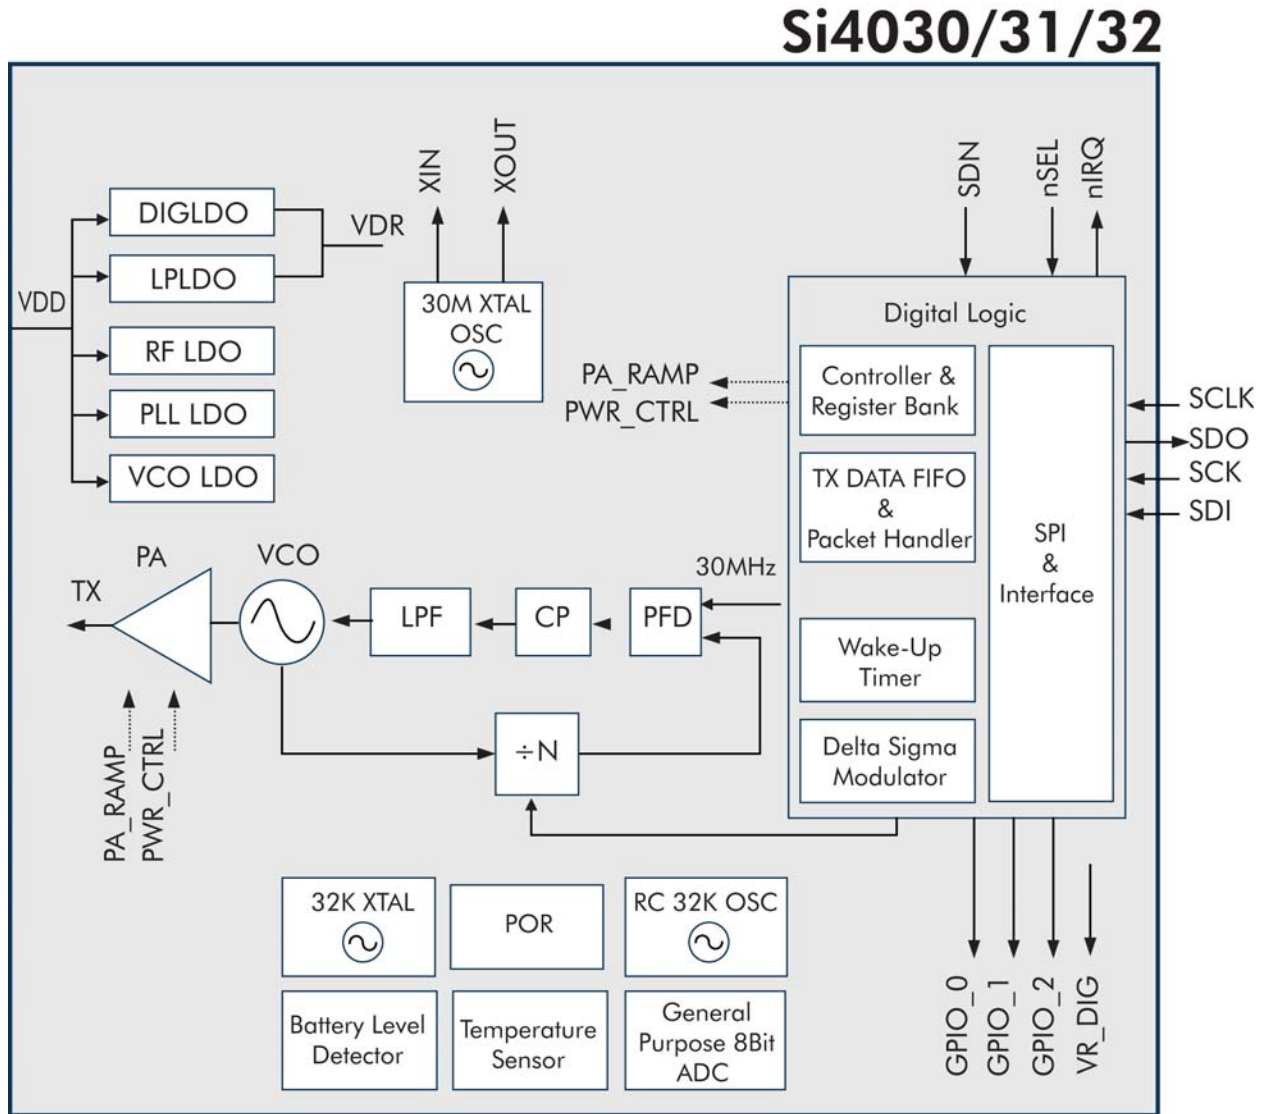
Si4030/31/32

VDD
DIGLDO
LPLDO
VDR
RF LDO
PLL LDO
VCO LDO

XIN
XOUT
30M XTAL OSC

SDN
nSEL
nIRQ

Digital Logic
Controller & Register Bank
TX DATA FIFO & Packet Handler
SPI & Interface
Wake-Up Timer
Delta Sigma Modulator

PA_RAMP
PWR_CTRL

SCLK
SDO
SCK
SDI

PA
VCO
TX
LPF
CP
PFD
30MHz
÷N

PA_RAMP
PWR_CTRL

32K XTAL
POR
RC 32K OSC
Battery Level Detector
Temperature Sensor
General Purpose 8Bit ADC

GPIO_0
GPIO_1
GPIO_2
VR_DIG